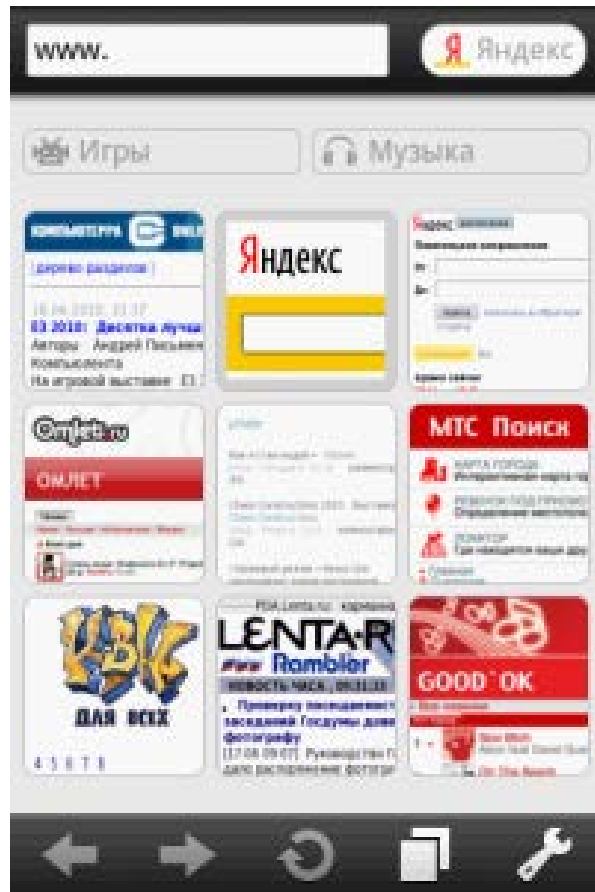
www.

Яндекс

Игры

Музыка

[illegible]

дерево разделов

E3 2010: Десятка лучш

Авторы: Андрей Письмен

Компьелента

На игровой выставке E3

Яндекс

Яндекс

Omlet.ru

ОМЛЕТ

МТС Поиск

КАРТА ГОРОДА

Интерактивная карта

РЕБЕНОК ПОД ПРИСМО

Определение местопол

ЛОКАТОР

Где находится ваш дру

ЦВК

ДЛЯ ВСЕХ

4 5 6 7 8

PDA.Lenta.ru: карманна

LENTA.R

Rambler

НОВОСТЬ ЧАСА

Проверку заседаний

заседаний Госдумы дове

фотографу

Руководство Г

дало распоряжение фотогр

GOOD OK